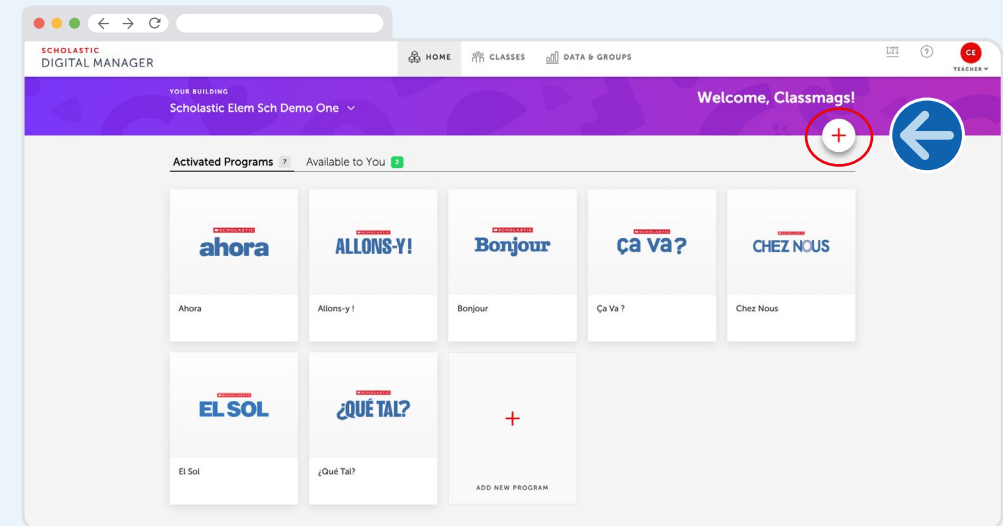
SCHOLASTIC
DIGITAL MANAGER

HOME  CLASSES  DATA & GROUPS

LTI  ?  CE TEACHER

YOUR BUILDING
Scholastic Elem Sch Demo One

Welcome, Classmags!

+

Activated Programs 7  Available to You 3

SCHOLASTIC ahora
Ahora

SCHOLASTIC ALLONS-Y!
Allons-y !

SCHOLASTIC Bonjour
Bonjour

SCHOLASTIC ça va?
Ça Va ?

SCHOLASTIC CHEZ NOUS
Chez Nous

SCHOLASTIC EL SOL
El Sol

SCHOLASTIC ¿QUÉ TAL?
¿Qué Tal?

+
ADD NEW PROGRAM